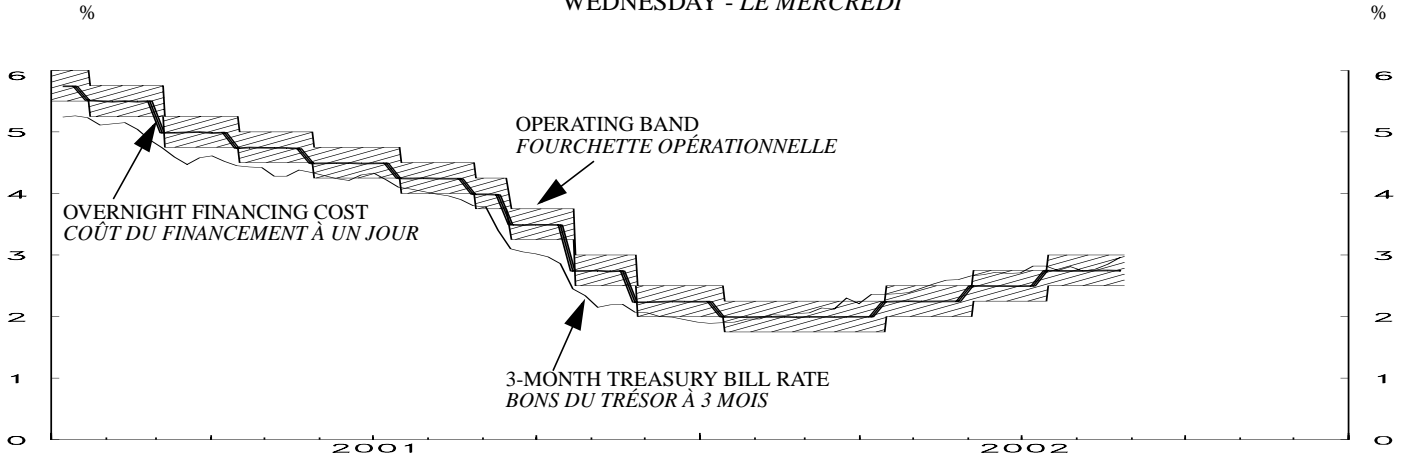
%

WEDNESDAY - *LE MERCREDI*

%

6
5
4
3
2
1
0

6
5
4
3
2
1
0

OPERATING BAND
*FOURCHETTE OPÉRATIONNELLE*

OVERNIGHT FINANCING COST
*COÛT DU FINANCEMENT À UN JOUR*

3-MONTH TREASURY BILL RATE
*BONS DU TRÉSOR À 3 MOIS*

2001

2002